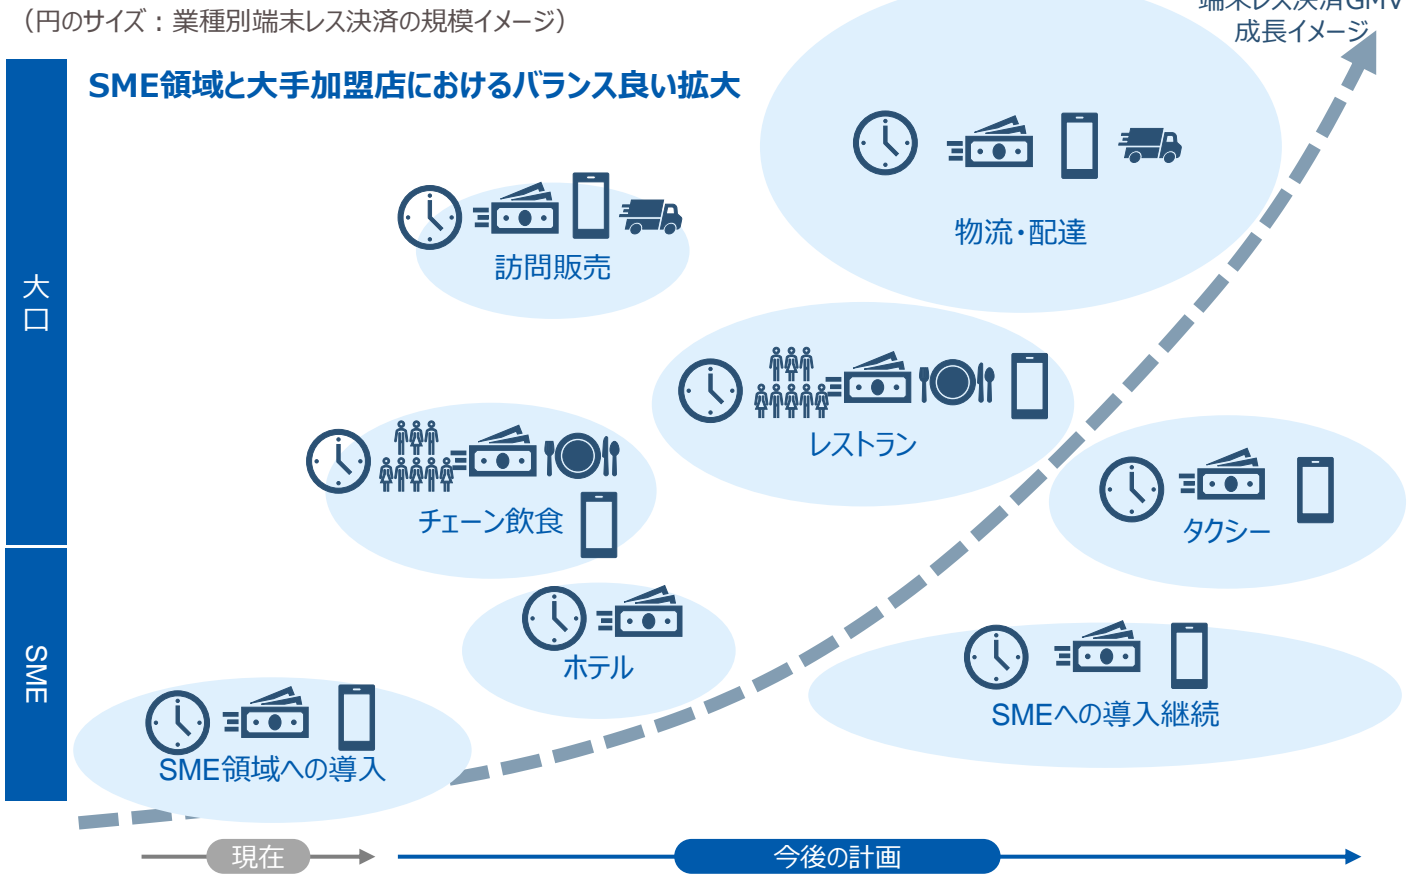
（円のサイズ：業種別端末レス決済の規模イメージ）

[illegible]
成長イメージ

SME領域と大手加盟店におけるバランス良い拡大

大口

SME

物流・配達

訪問販売

レストラン

チェーン飲食

タクシー

ホテル

SMEへの導入継続

SME領域への導入

現在

今後の計画